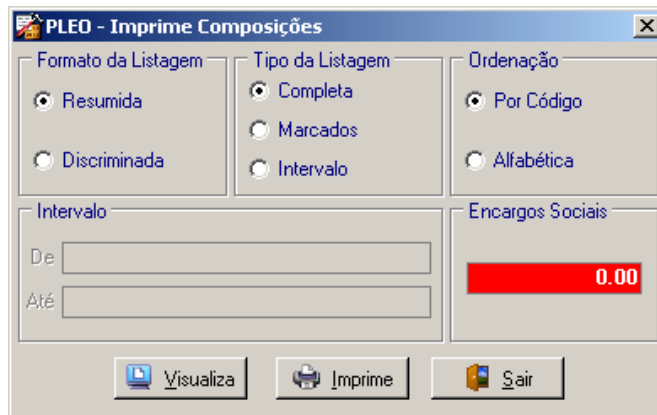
PLEO - Imprime Composições

Formato da Listagem
Resumida
Discriminada

Tipo da Listagem
Completa
Marcados
Intervalo

Ordenação
Por Código
Alfabética

Intervalo
De
Até

Encargos Sociais
0.00

Visualiza
Imprime
Sair